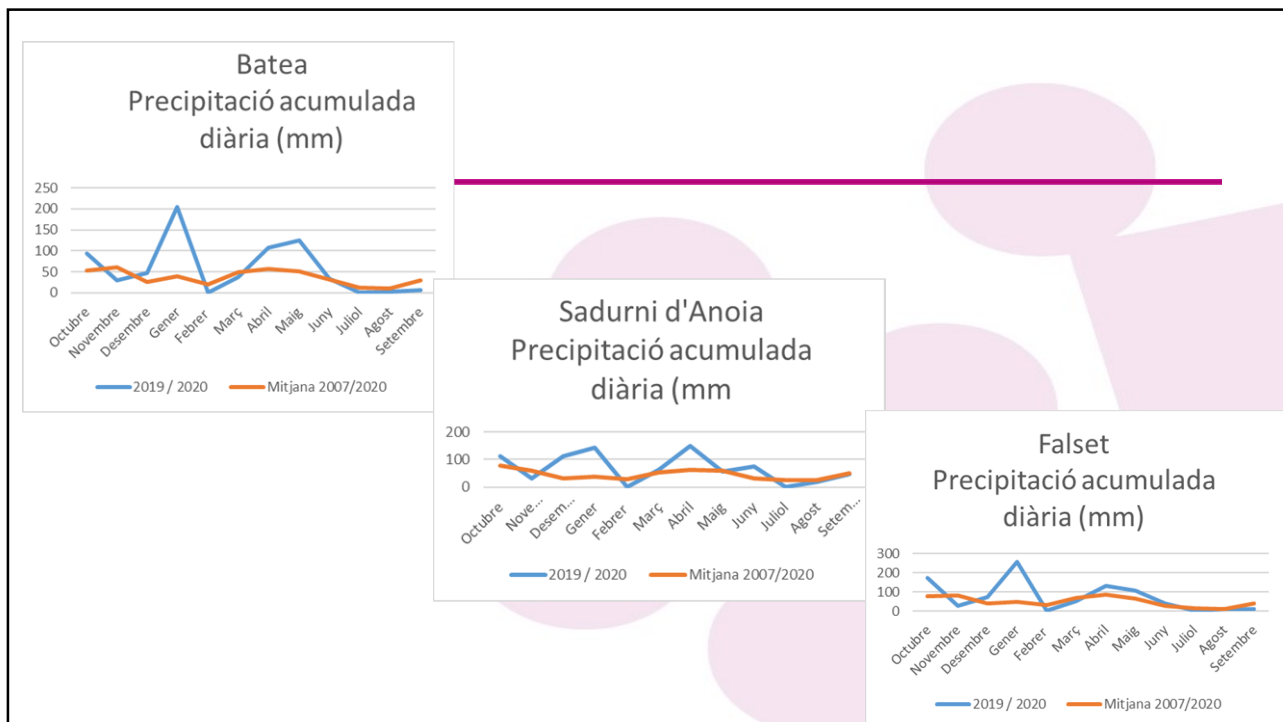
Batea
Precipitació acumulada diària (mm)

250
200
150
100
50
0

Octubre Novembre Desembre Gener Febrer Març Abril Maig Juny Juliol Agost Setembre

2019 / 2020 Mitjana 2007/2020

Sadurni d'Anoia
Precipitació acumulada diària (mm

200
100
0

Octubre Nove... Desem... Gener Febrer Març Abril Maig Juny Juliol Agost Setem...

2019 / 2020 Mitjana 2007/2020

Falset
Precipitació acumulada diària (mm)

300
200
100
0

Octubre Novembre Desembre Gener Febrer Març Abril Maig Juny Juliol Agost Setembre

2019 / 2020 Mitjana 2007/2020